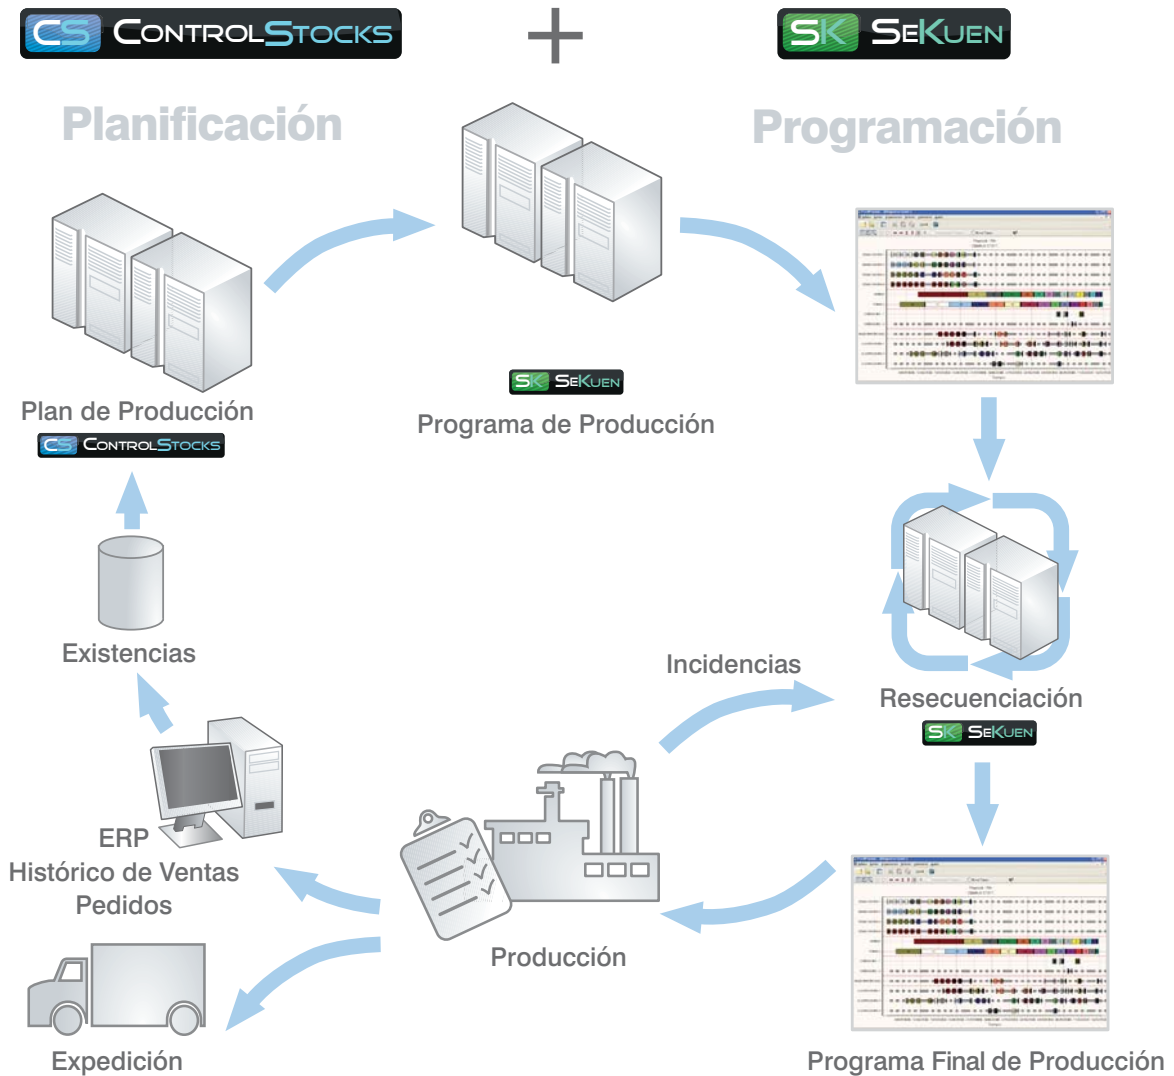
CS CONTROLSTOCKS + SK SEKUEN

Planificación

Programación

Plan de Producción
CS CONTROLSTOCKS

SK SEKUEN
Programa de Producción

Existencias

Incidencias

Resecuenciación
SK SEKUEN

ERP
Histórico de Ventas
Pedidos

Producción

Expedición

Programa Final de Producción